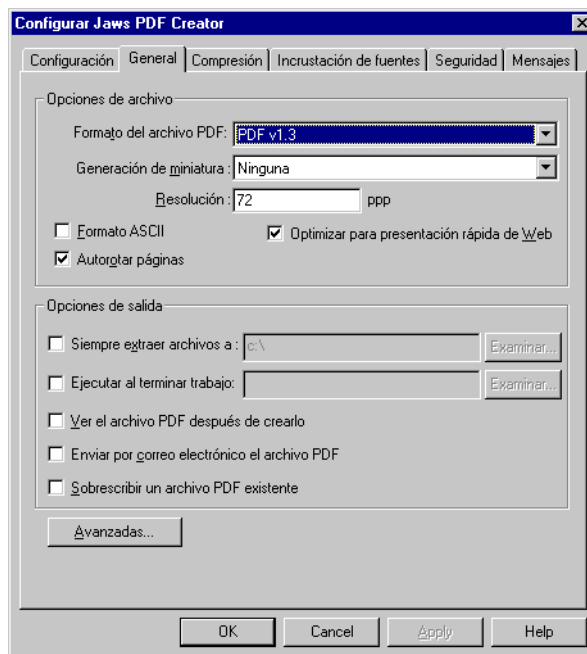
Configurar Jaws PDF Creator

Configuración | General | Compresión | Incrustación de fuentes | Seguridad | Mensajes

Opciones de archivo

Formato del archivo PDF: PDF v1.3

Generación de miniatura : Ninguna

Resolución : 72 ppp

Formato ASCII

Optimizar para presentación rápida de Web

Autorotar páginas

Opciones de salida

Siempre extraer archivos a : c:\ Examinar...

Ejecutar al terminar trabajo: Examinar...

Ver el archivo PDF después de crearlo

Enviar por correo electrónico el archivo PDF

Sobrescribir un archivo PDF existente

Avanzadas...

OK | Cancel | Apply | Help